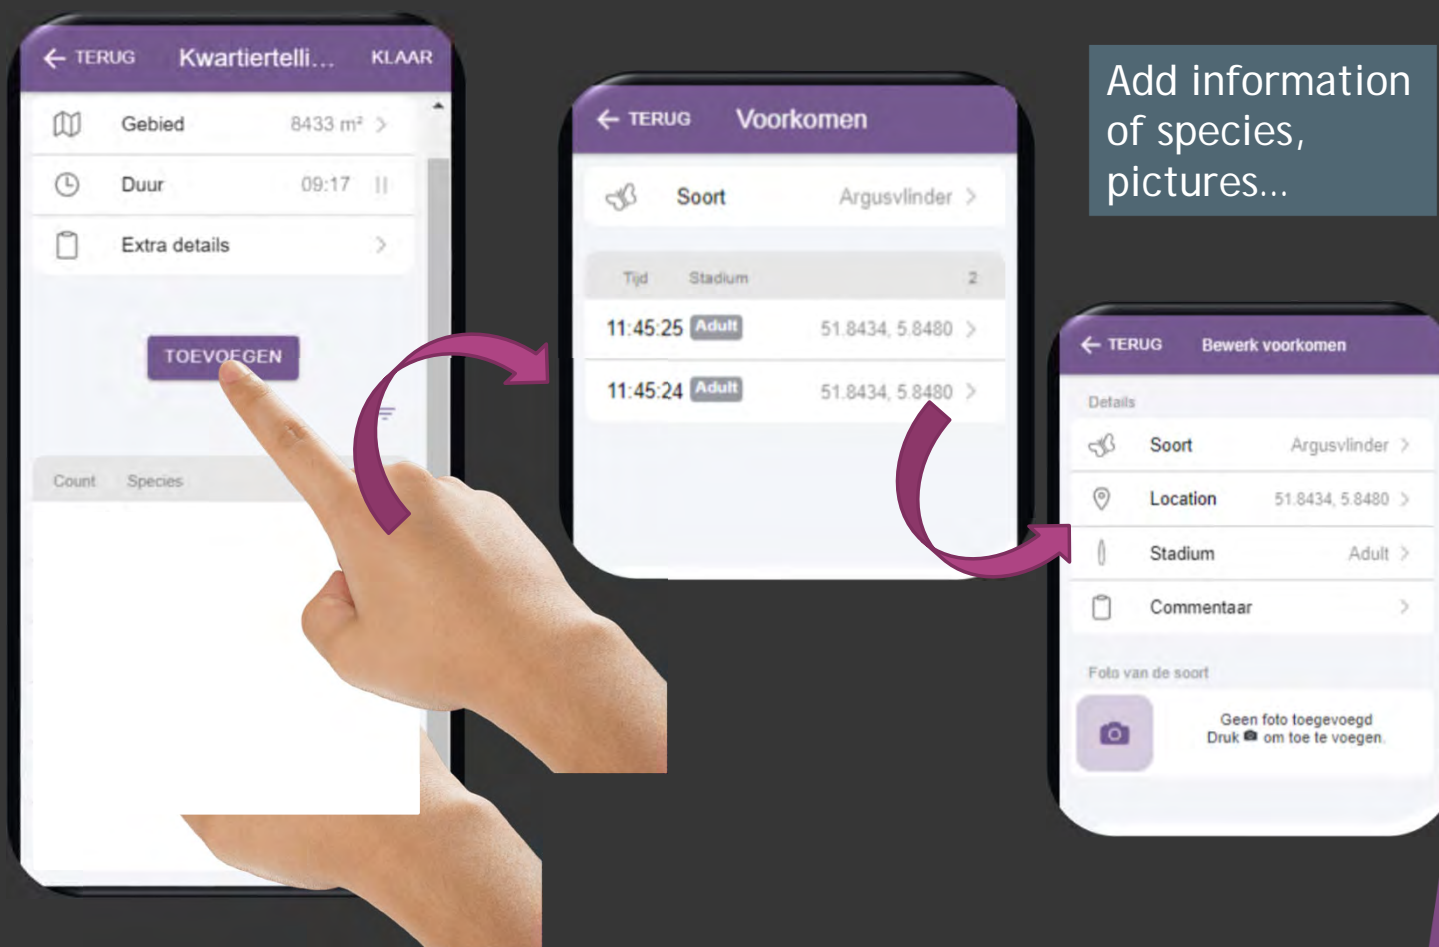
TERUG Kwartiertelli... KLAAR

Gebied 8433 m² >

Duur 09:17 ||

Extra details >

TOEVOEGEN

Count Species

TERUG Voorkomen

Soort Argusvlinder >

Tijd Stadium 2

11:45:25 Adult 51.8434, 5.8480 >

11:45:24 Adult 51.8434, 5.8480 >

Add information of species, pictures...

TERUG Bewerk voorkomen

Details

Soort Argusvlinder >

Location 51.8434, 5.8480 >

Stadium Adult >

Commentaar >

Foto van de soort

Geen foto toegevoegd
Druk om toe te voegen.